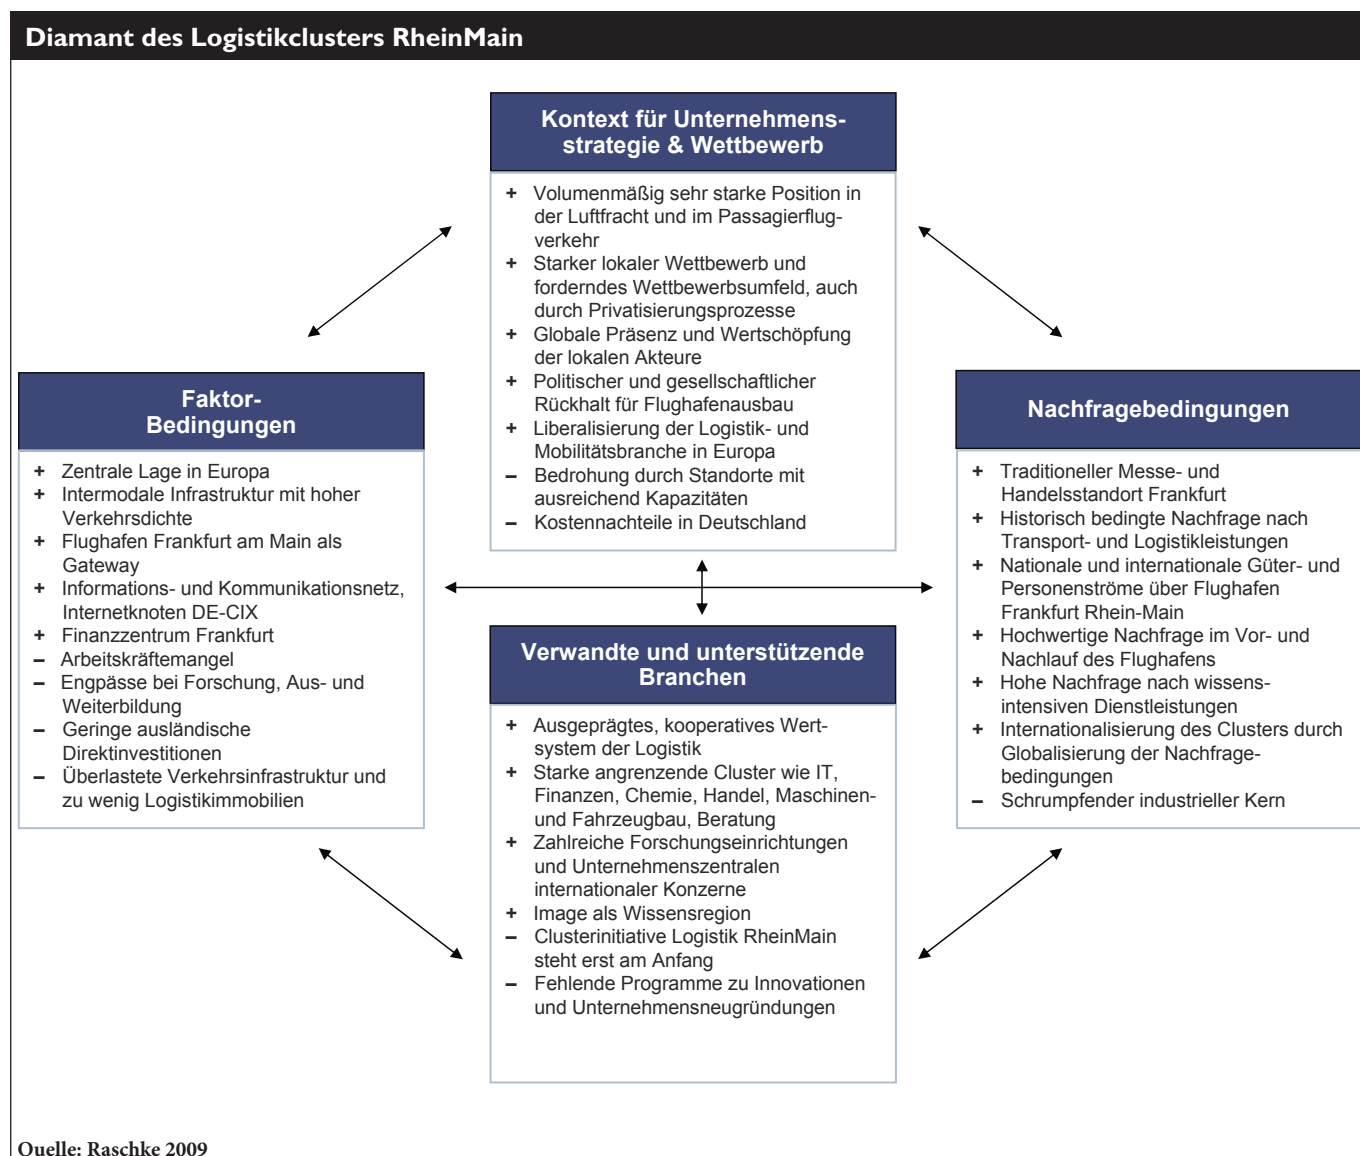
Diamant des Logistikclusters RheinMain

Kontext für Unternehmensstrategie & Wettbewerb

+ Volumenmäßig sehr starke Position in der Luftfracht und im Passagierflugverkehr
+ Starker lokaler Wettbewerb und forderndes Wettbewerbsumfeld, auch durch Privatisierungsprozesse
+ Globale Präsenz und Wertschöpfung der lokalen Akteure
+ Politischer und gesellschaftlicher Rückhalt für Flughafenausbau
+ Liberalisierung der Logistik- und Mobilitätsbranche in Europa
– Bedrohung durch Standorte mit ausreichend Kapazitäten
– Kostennachteile in Deutschland

Faktor-Bedingungen

+ Zentrale Lage in Europa
+ Intermodale Infrastruktur mit hoher Verkehrsdichte
+ Flughafen Frankfurt am Main als Gateway
+ Informations- und Kommunikationsnetz, Internetknoten DE-CIX
+ Finanzzentrum Frankfurt
– Arbeitskräftemangel
– Engpässe bei Forschung, Aus- und Weiterbildung
– Geringe ausländische Direktinvestitionen
– Überlastete Verkehrsinfrastruktur und zu wenig Logistikimmobilien

Nachfragebedingungen

+ Traditioneller Messe- und Handelsstandort Frankfurt
+ Historisch bedingte Nachfrage nach Transport- und Logistikleistungen
+ Nationale und internationale Güter- und Personenströme über Flughafen Frankfurt Rhein-Main
+ Hochwertige Nachfrage im Vor- und Nachlauf des Flughafens
+ Hohe Nachfrage nach wissensintensiven Dienstleistungen
+ Internationalisierung des Clusters durch Globalisierung der Nachfragebedingungen
– Schrumpfender industrieller Kern

Verwandte und unterstützende Branchen

+ Ausgeprägtes, kooperatives Wertsystem der Logistik
+ Starke angrenzende Cluster wie IT, Finanzen, Chemie, Handel, Maschinen- und Fahrzeugbau, Beratung
+ Zahlreiche Forschungseinrichtungen und Unternehmenszentralen internationaler Konzerne
+ Image als Wissensregion
– Clusterinitiative Logistik RheinMain steht erst am Anfang
– Fehlende Programme zu Innovationen und Unternehmensneugründungen

Quelle: Raschke 2009